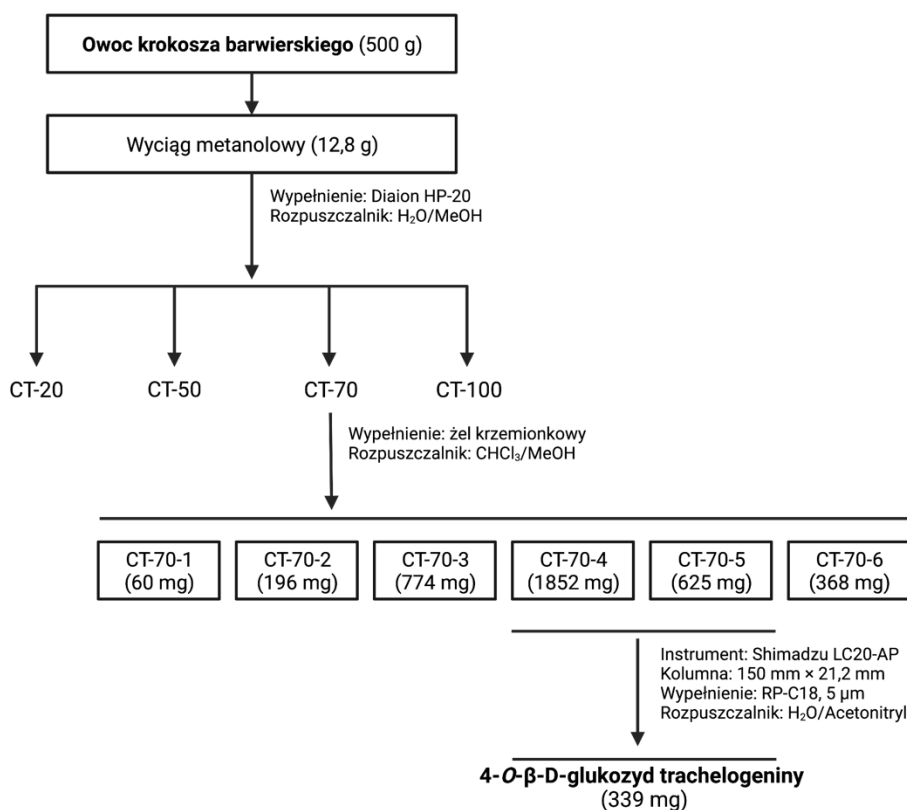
**Owoc krokosza barwierskiego** (500 g)

Wyciąg metanolowy (12,8 g)

Wypełnienie: Diaion HP-20
Rozpuszczalnik: $H_2O$/MeOH

CT-20

CT-50

CT-70

CT-100

Wypełnienie: żel krzemionkowy
Rozpuszczalnik: $CHCl_3$/MeOH

CT-70-1 (60 mg)

CT-70-2 (196 mg)

CT-70-3 (774 mg)

CT-70-4 (1852 mg)

CT-70-5 (625 mg)

CT-70-6 (368 mg)

Instrument: Shimadzu LC20-AP
Kolumna: 150 mm × 21,2 mm
Wypełnienie: RP-C18, 5 µm
Rozpuszczalnik: $H_2O$/Acetonitryl

**4-*O*-β-D-glukozyd trachelogeniny**
(339 mg)